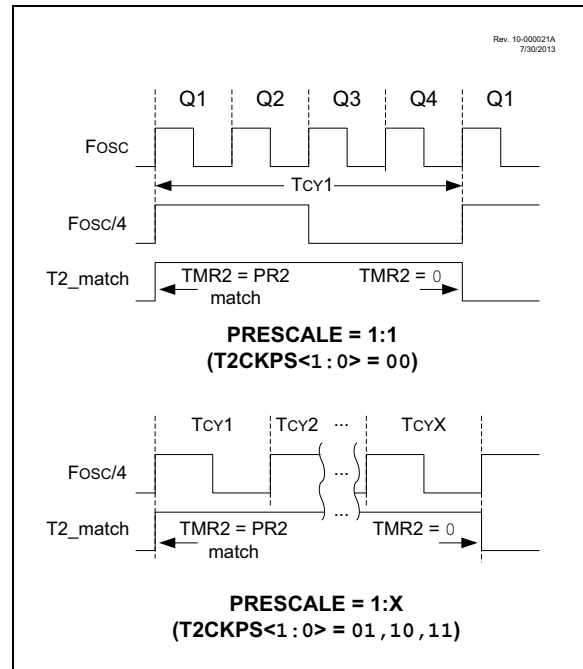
Rev. 10-000021A
7/30/2013

Q1 Q2 Q3 Q4 Q1

FOSC

TCY1

FOSC/4

T2_match

TMR2 = PR2 match

TMR2 = 0

PRESCALE = 1:1
(T2CKPS<1:0> = 00)

TCY1 TCY2 ··· TCYX

FOSC/4

···

···

T2_match

TMR2 = PR2 match

TMR2 = 0

PRESCALE = 1:X
(T2CKPS<1:0> = 01,10,11)